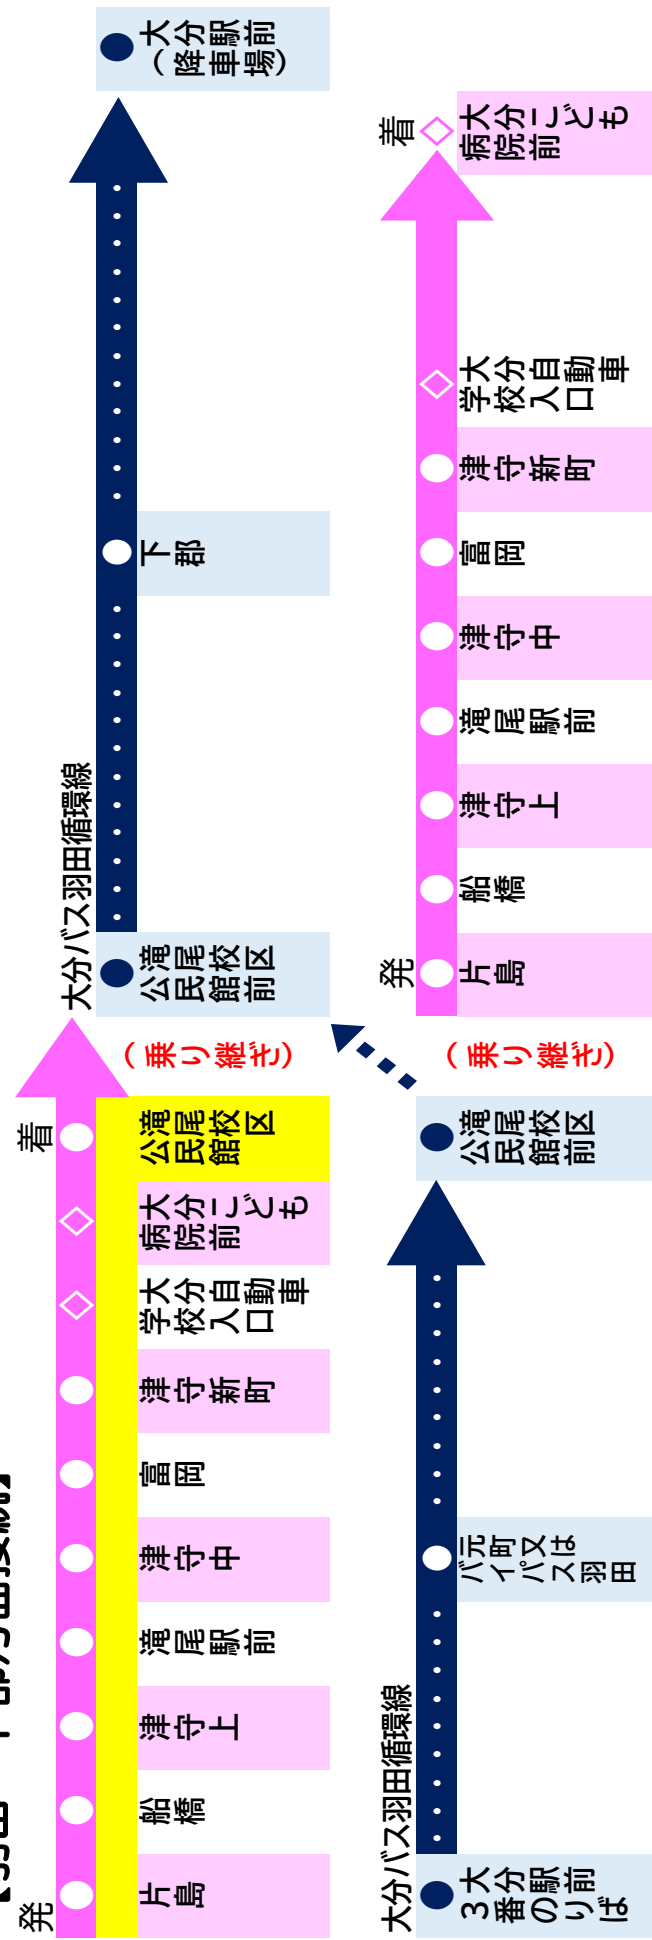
発
片島
船橋
津守上
滝尾駅前
津守中
富岡
津守新町
大分自動車学校入口
大分こども病院前
滝尾校区公民館
着

（乗り継ぎ）

大分バス羽田循環線
滝尾校区公民館前
下郡
大分駅前（降車場）

大分バス羽田循環線
大分駅前3番のりば
元町バイパス羽田
滝尾校区公民館前

（乗り継ぎ）

発
片島
船橋
津守上
滝尾駅前
津守中
富岡
津守新町
大分自動車学校入口
大分こども病院前
着